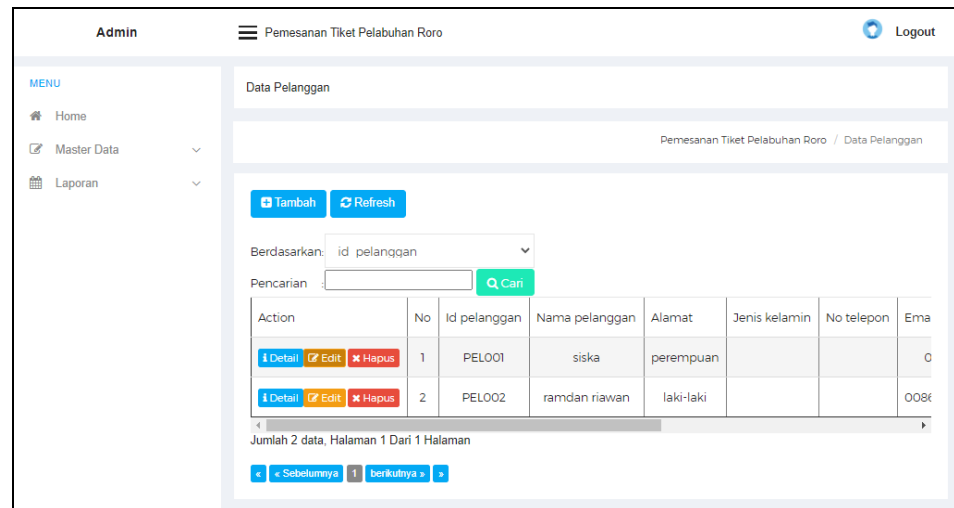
Admin

Pemesanan Tiket Pelabuhan Roro

Logout

MENU

Home

Master Data

Laporan

Data Pelanggan

Pemesanan Tiket Pelabuhan Roro / Data Pelanggan

Tambah Refresh

Berdasarkan: id pelanggan

Pencarian : Cari

| Action | No | Id pelanggan | Nama pelanggan | Alamat | Jenis kelamin | No telepon | Ema |
|---|---|---|---|---|---|---|---|
| Detail Edit Hapus | 1 | PEL001 | siska | perempuan | | | 0 |
| Detail Edit Hapus | 2 | PEL002 | ramdan riawan | laki-laki | | | 008 |

Jumlah 2 data, Halaman 1 Dari 1 Halaman

« « Sebelumnya 1 berikutnya » »